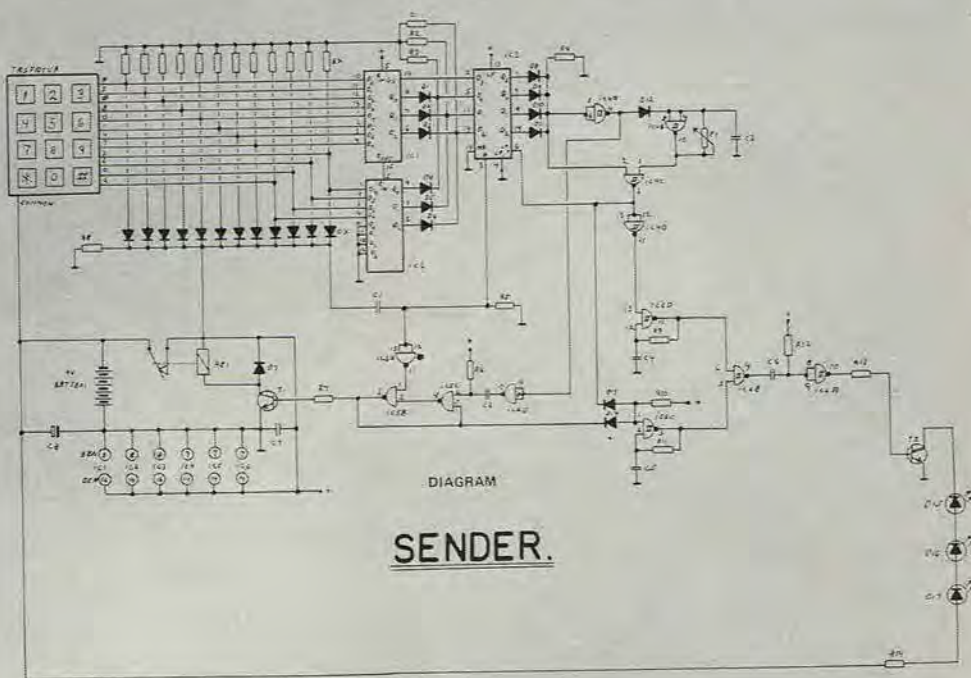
TASTATUR

1 2 3
4 5 6
7 8 9
* 0 #

COMMON

R1
R2
R3
R4
R5
R6
R7
R8
R9
R10
R11
R12

IC1
IC2
IC3
IC4A
IC4B
IC4C
IC4D
IC5A
IC5B
IC5C
IC5D
IC6A
IC6B
IC6C
IC6D

D1
D2
D3
D4
D5
D6
D7
D8
D9
D10
D11
D12
D13
D14
D15
D16

C1
C2
C3
C4
C5
C6
C7
C8

T1
T2

RE1

9V
BATTERI

DIAGRAM

SENDER.